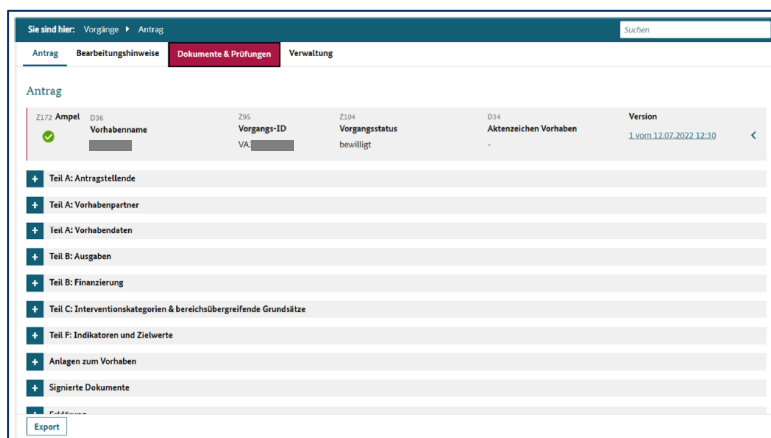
Sie sind hier: Vorgänge ▸ Antrag

Suchen

Antrag | Bearbeitungshinweise | Dokumente & Prüfungen | Verwaltung

Antrag

| Z172 Ampel | D36 Vorhabenname | Z96 Vorgangs-ID | Z104 Vorgangsstatus | D34 Aktenzeichen Vorhaben | Version |
|---|---|---|---|---|---|
| | | VA: | bewilligt | - | 1 vom 12.07.2022 12:30 |

+ Teil A: Antragstellende

+ Teil A: Vorhabenpartner

+ Teil A: Vorhabendaten

+ Teil B: Ausgaben

+ Teil B: Finanzierung

+ Teil C: Interventionskategorien & bereichsübergreifende Grundsätze

+ Teil F: Indikatoren und Zielwerte

+ Anlagen zum Vorhaben

+ Signierte Dokumente

+ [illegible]

Export